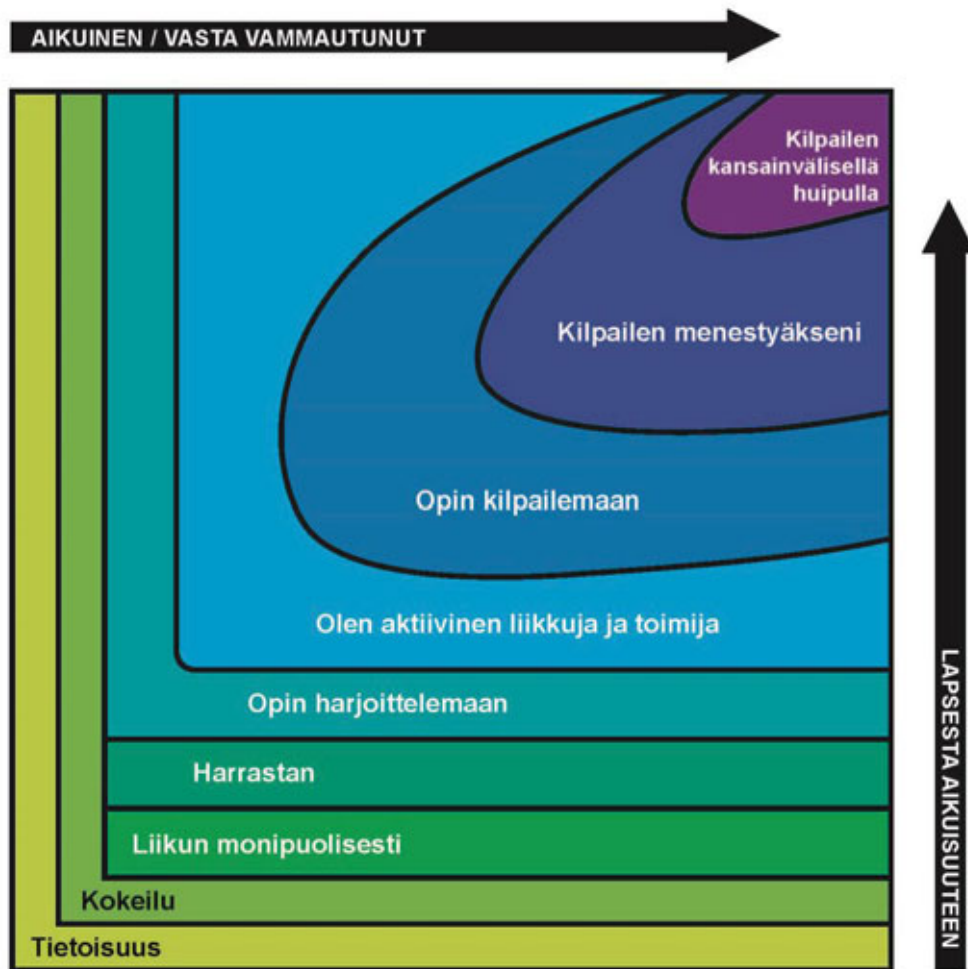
AIKUINEN / VASTA VAMMAUTUNUT

Kilpailen kansainvälisellä huipulla

Kilpailen menestyäkseni

Opin kilpailemaan

Olen aktiivinen liikkuja ja toimija

Opin harjoittelemaan

Harrastan

Liikun monipuolisesti

Kokeilu

Tietoisuus

LAPSESTA AIKUISUUTEEN